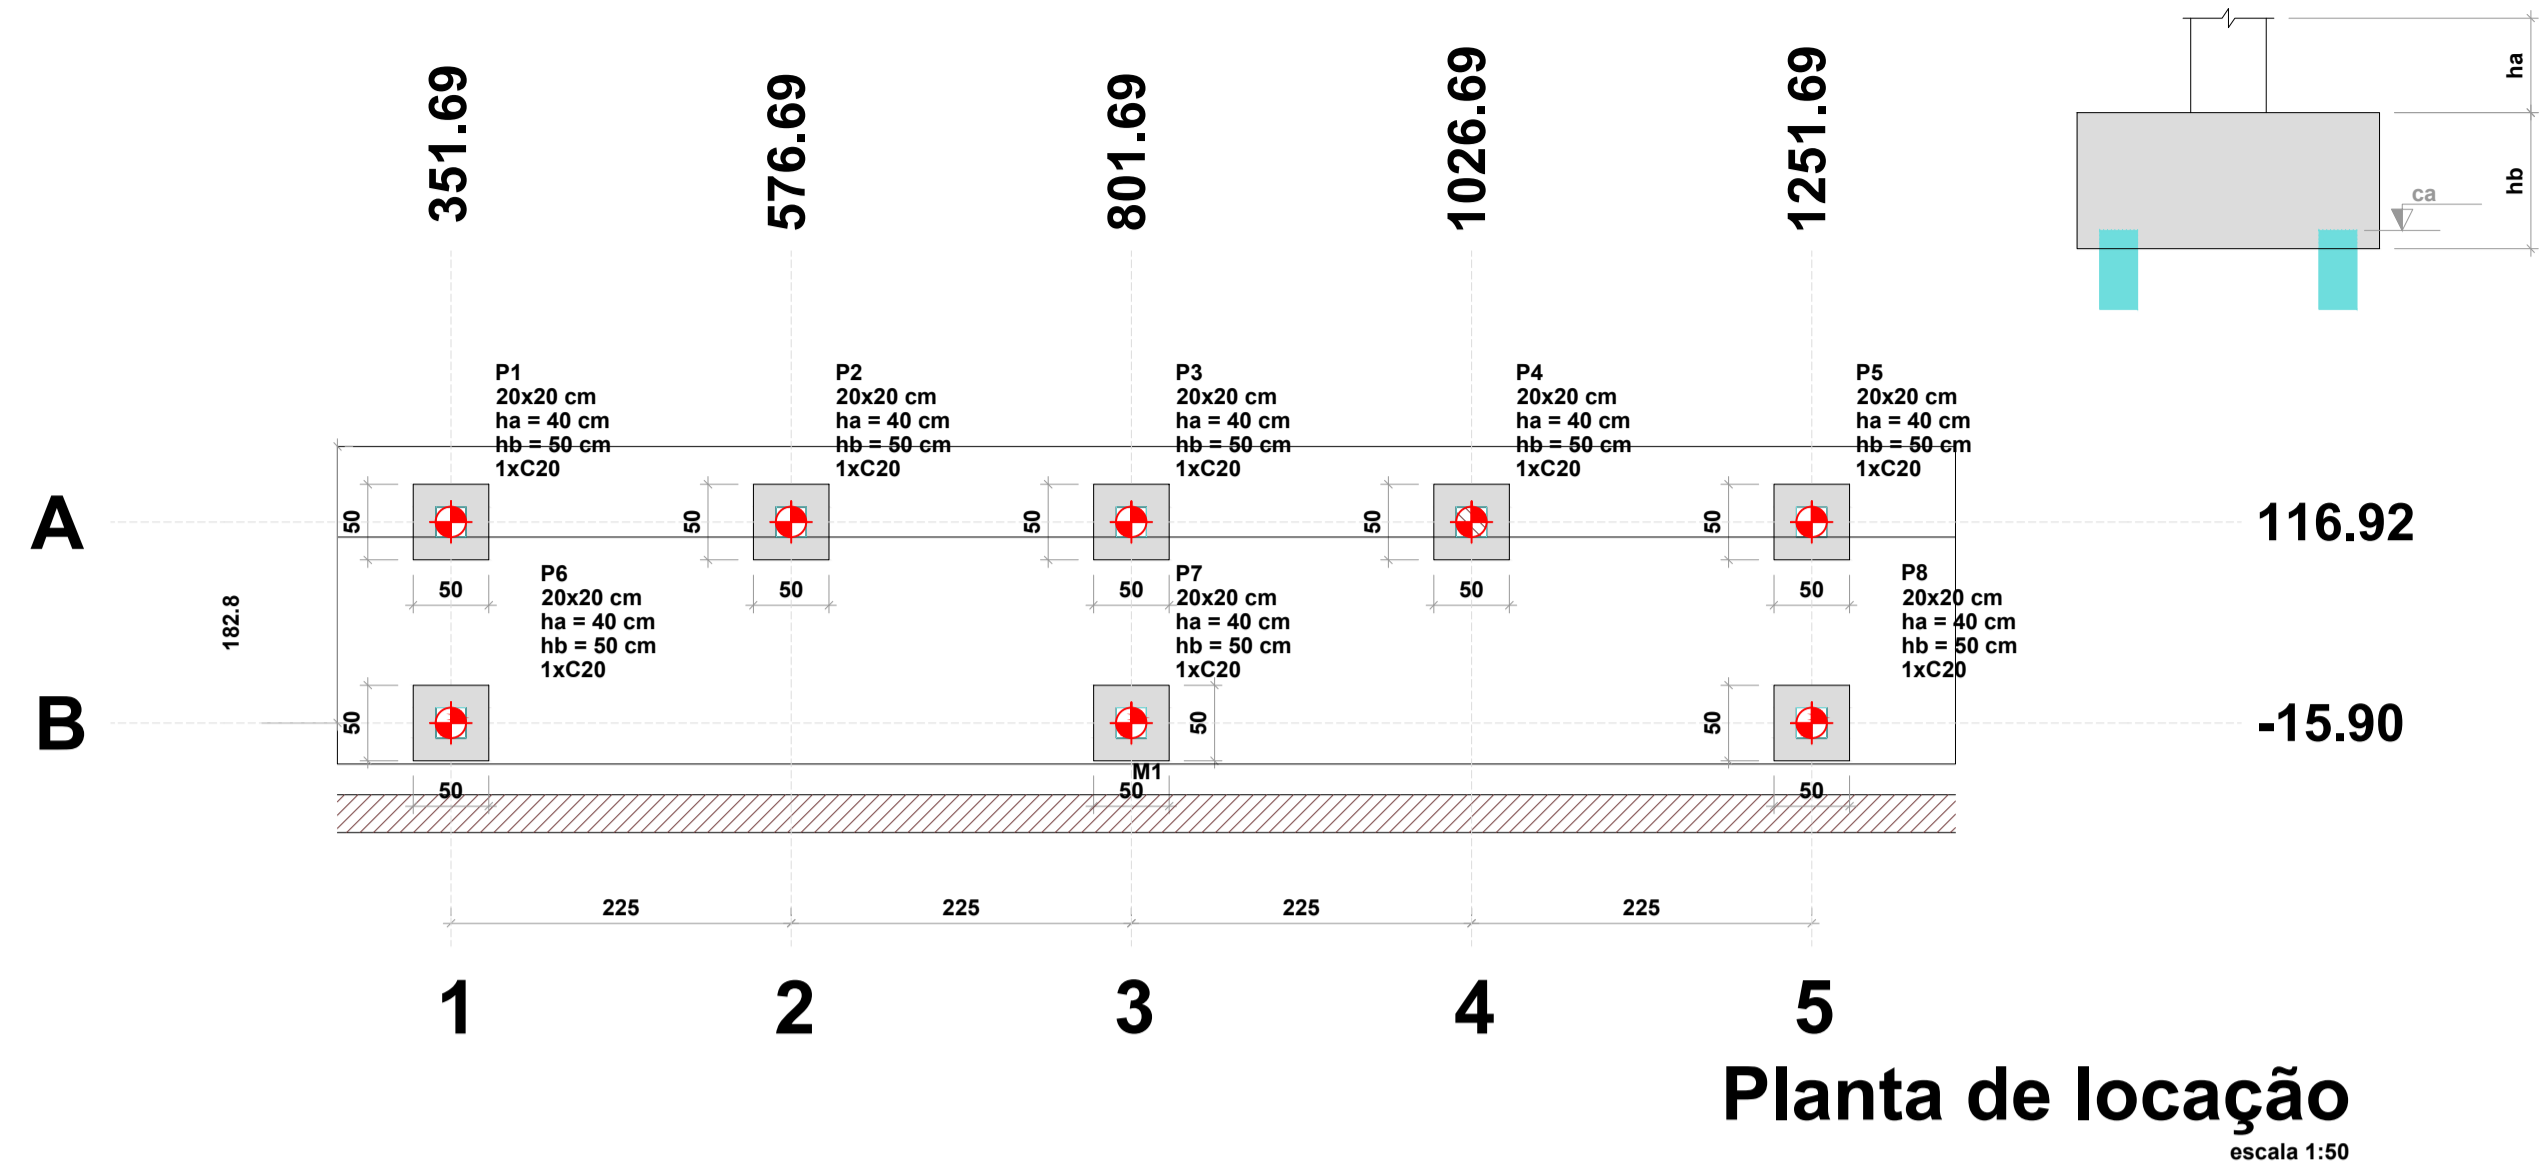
351.69
576.69
801.69
1026.69
1251.69

ha
hb
ca

P1
20x20 cm
ha = 40 cm
hb = 50 cm
1xC20

P2
20x20 cm
ha = 40 cm
hb = 50 cm
1xC20

P3
20x20 cm
ha = 40 cm
hb = 50 cm
1xC20

P4
20x20 cm
ha = 40 cm
hb = 50 cm
1xC20

P5
20x20 cm
ha = 40 cm
hb = 50 cm
1xC20

A
50
50
50
50
50
116.92
50
50
50
50
50

182.8

P6
20x20 cm
ha = 40 cm
hb = 50 cm
1xC20

P7
20x20 cm
ha = 40 cm
hb = 50 cm
1xC20

P8
20x20 cm
ha = 40 cm
hb = 50 cm
1xC20

B
50
50
50
-15.90
M1
50
50
50

225
225
225
225

1
2
3
4
5

Planta de locação
escala 1:50